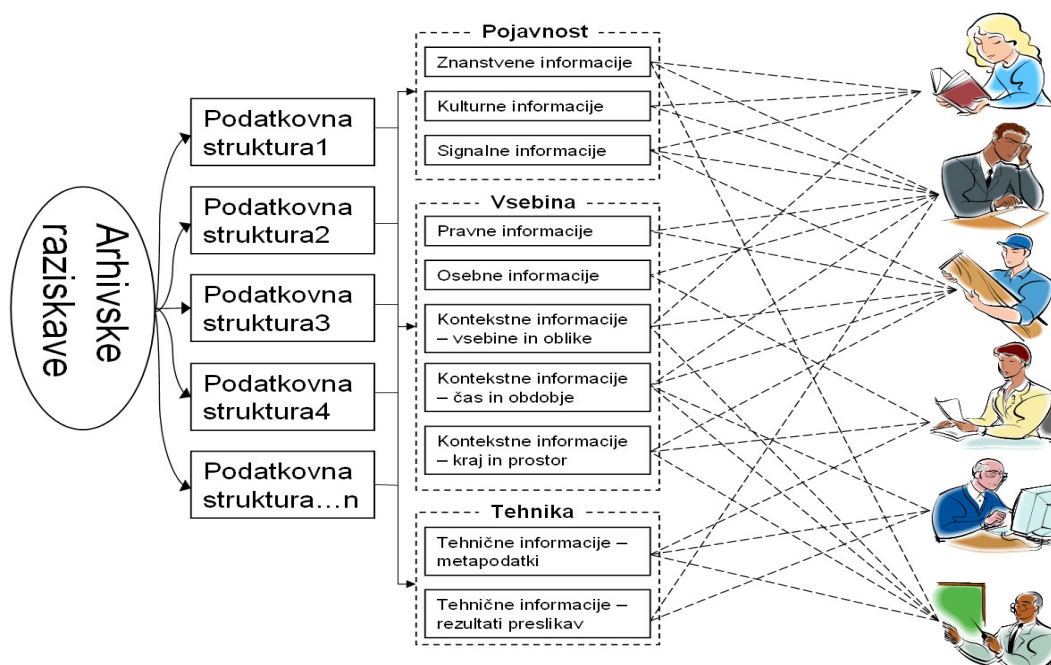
Arhivske raziskave

Podatkovna struktura1

Podatkovna struktura2

Podatkovna struktura3

Podatkovna struktura4

Podatkovna struktura…n

Pojavnost

Znanstvene informacije

Kulturne informacije

Signalne informacije

Vsebina

Pravne informacije

Osebne informacije

Kontekstne informacije – vsebine in oblike

Kontekstne informacije – čas in obdobje

Kontekstne informacije – kraj in prostor

Tehnika

Tehnične informacije – metapodatki

Tehnične informacije – rezultati preslikav